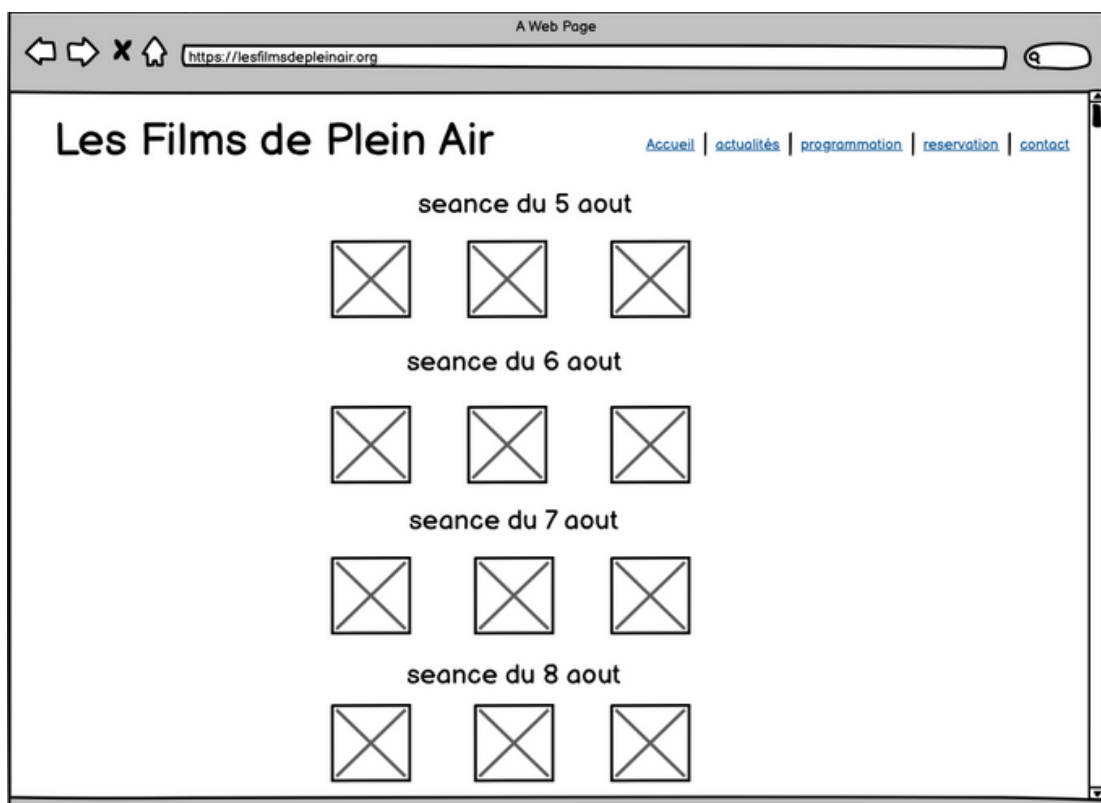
A Web Page

https://lesfilmsdepleinair.org

Les Films de Plein Air

Accueil | actualités | programmation | reservation | contact

seance du 5 aout

seance du 6 aout

seance du 7 aout

seance du 8 aout